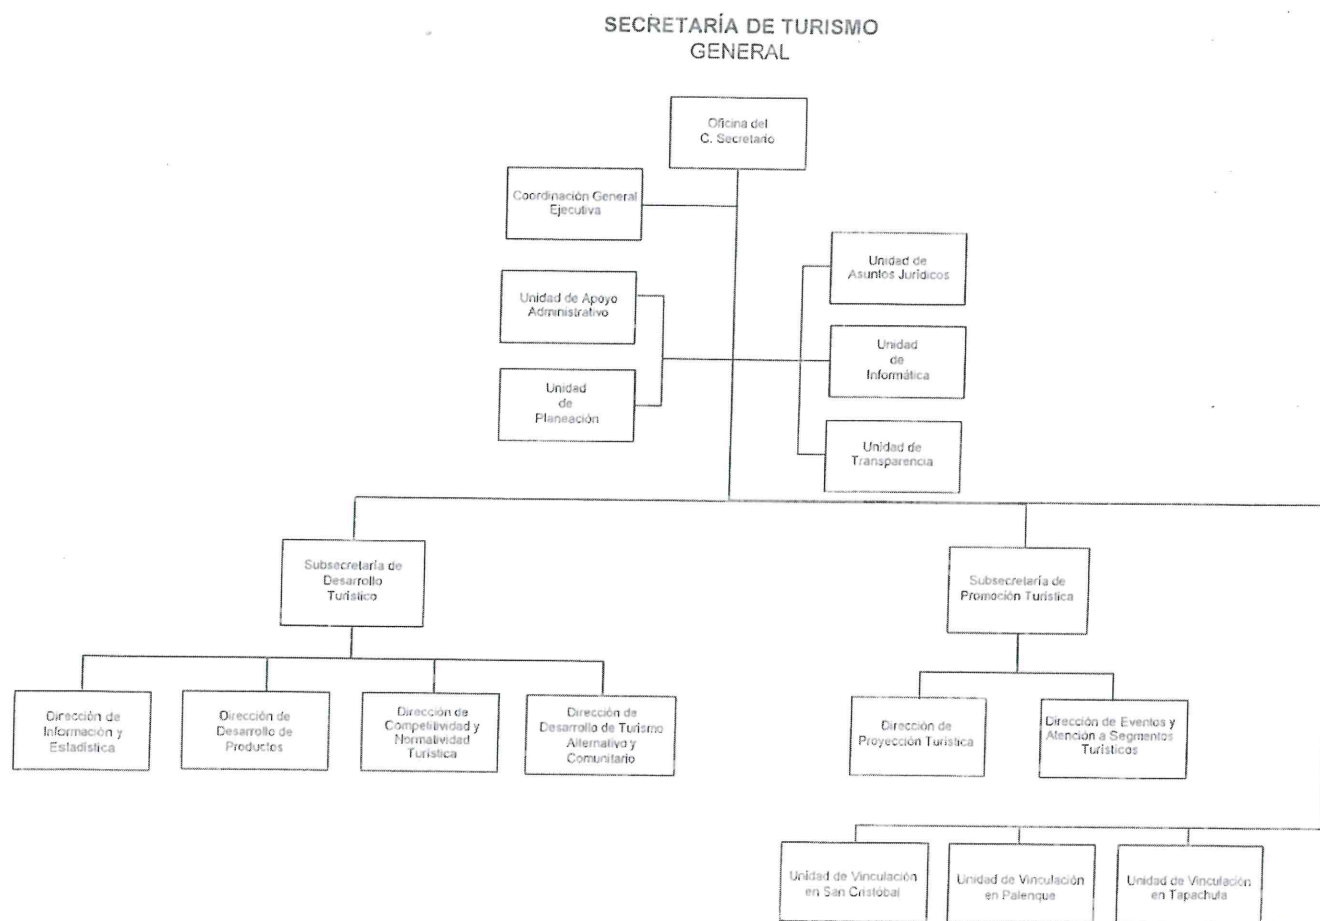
SECRETARÍA DE TURISMO
GENERAL

Oficina del C. Secretario

Coordinación General Ejecutiva

Unidad de Asuntos Jurídicos

Unidad de Apoyo Administrativo

Unidad de Informática

Unidad de Planeación

Unidad de Transparencia

Subsecretaría de Desarrollo Turístico

Subsecretaría de Promoción Turística

Dirección de Información y Estadística

Dirección de Desarrollo de Productos

Dirección de Competitividad y Normatividad Turística

Dirección de Desarrollo de Turismo Alternativo y Comunitario

Dirección de Proyección Turística

Dirección de Eventos y Atención a Segmentos Turísticos

Unidad de Vinculación en San Cristóbal

Unidad de Vinculación en Palenque

Unidad de Vinculación en Tapachula